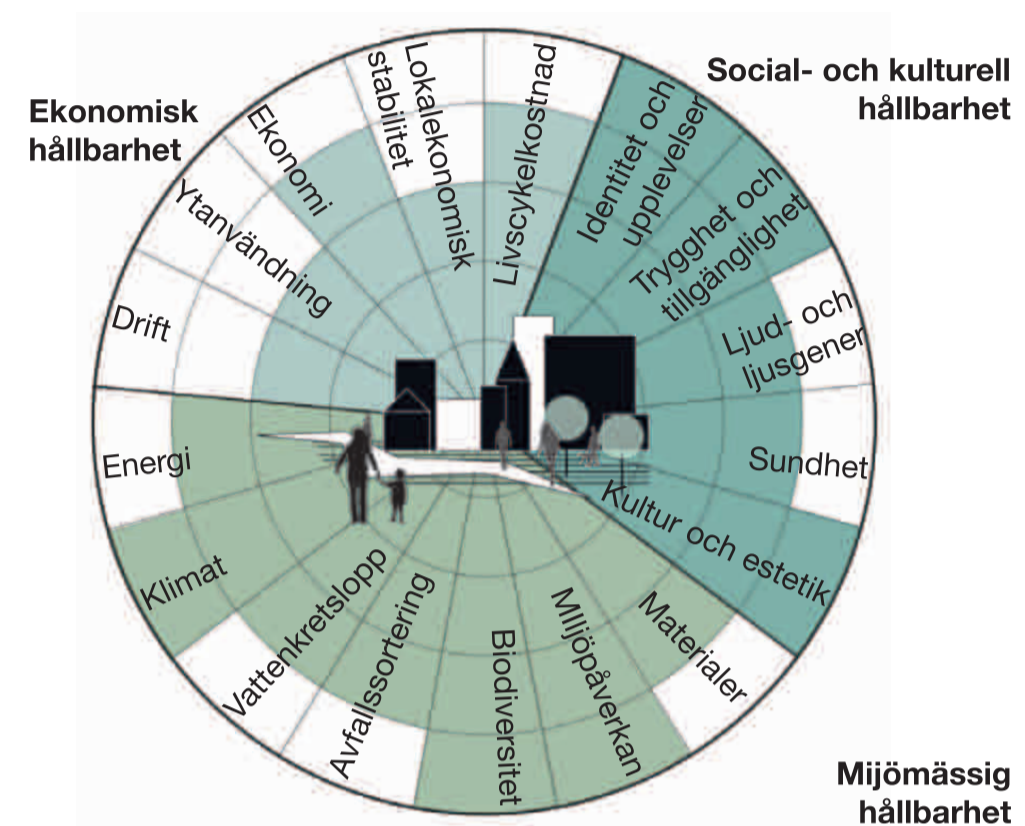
Ekonomisk hållbarhet

Drift
Ytanvändning
Ekonomi
Lokalekonomisk stabilitet
Livscykelkostnad

Social- och kulturell hållbarhet

Identitet och upplevelser
Trygghet och tillgänglighet
Ljud- och ljusgener
Sundhet
Kultur och estetik

Mijömässig hållbarhet

Materialer
Miljöpåverkan
Biodiversitet
Avfallssortering
Vattenkretslopp
Klimat
Energi